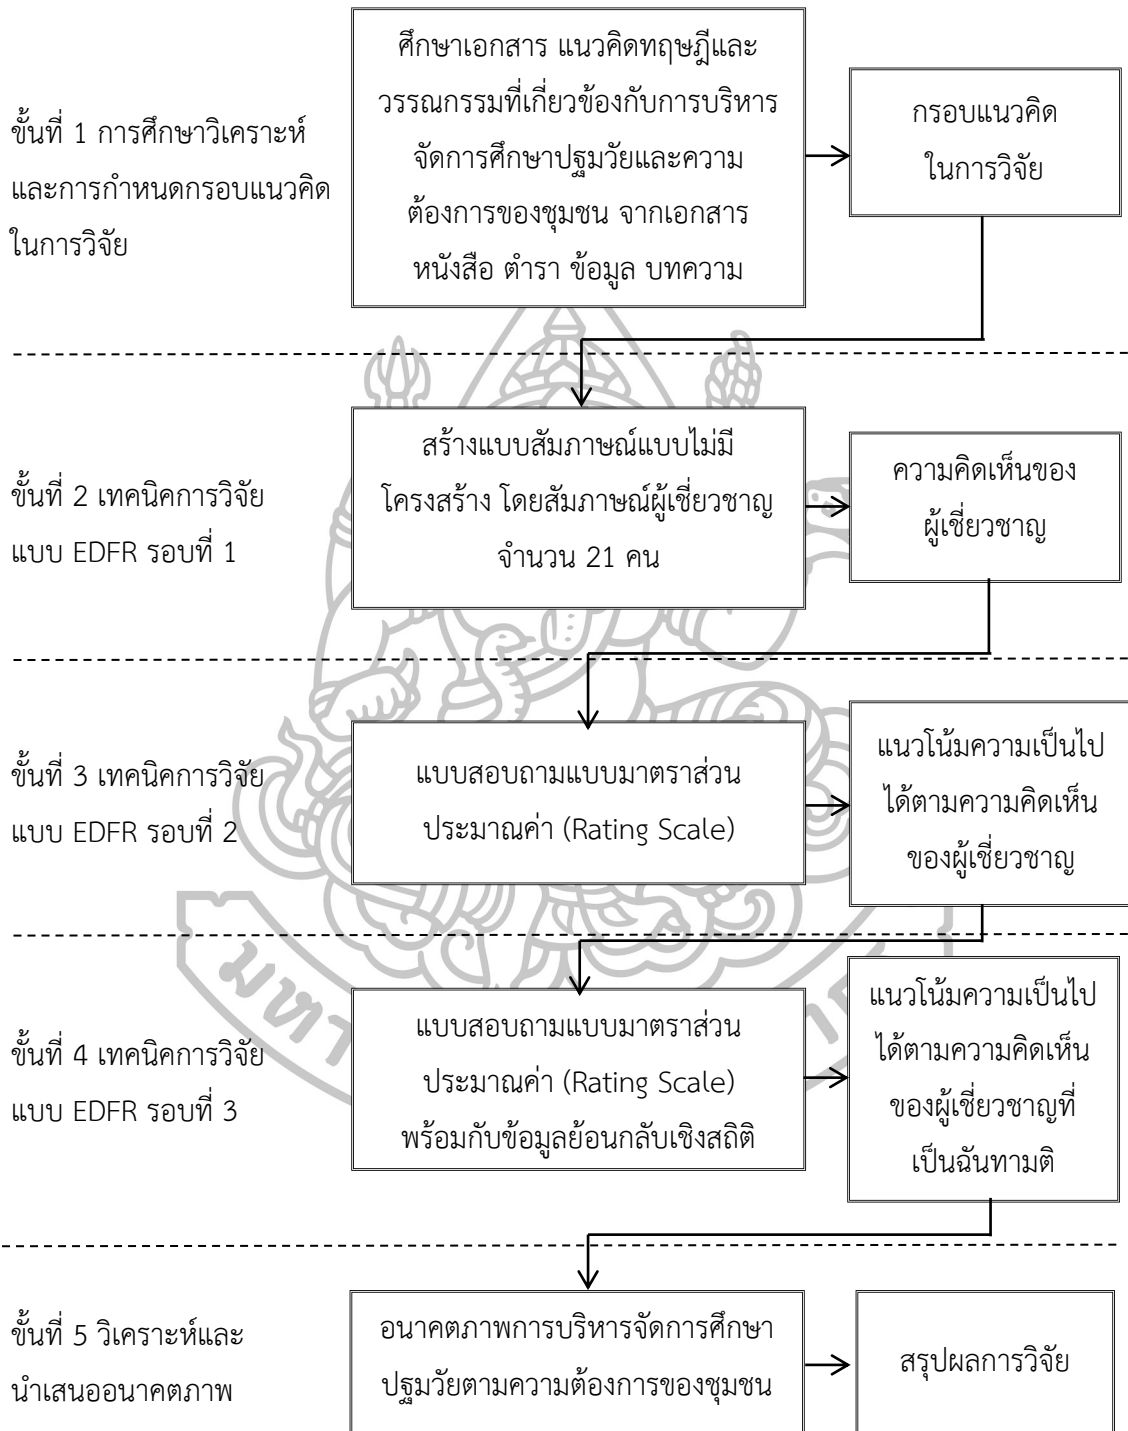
ขั้นที่ 1 การศึกษาวิเคราะห์และการกำหนดกรอบแนวคิดในการวิจัย

ศึกษาเอกสาร แนวคิดทฤษฎีและวรรณกรรมที่เกี่ยวข้องกับการบริหารจัดการศึกษาปฐมวัยและความต้องการของชุมชน จากเอกสาร หนังสือ ตำรา ข้อมูล บทความ

กรอบแนวคิดในการวิจัย

ขั้นที่ 2 เทคนิคการวิจัยแบบ EDFR รอบที่ 1

สร้างแบบสัมภาษณ์แบบไม่มีโครงสร้าง โดยสัมภาษณ์ผู้เชี่ยวชาญ จำนวน 21 คน

ความคิดเห็นของผู้เชี่ยวชาญ

ขั้นที่ 3 เทคนิคการวิจัยแบบ EDFR รอบที่ 2

แบบสอบถามแบบมาตราส่วนประมาณค่า (Rating Scale)

แนวโน้มความเป็นไปได้ตามความคิดเห็นของผู้เชี่ยวชาญ

ขั้นที่ 4 เทคนิคการวิจัยแบบ EDFR รอบที่ 3

แบบสอบถามแบบมาตราส่วนประมาณค่า (Rating Scale) พร้อมกับข้อมูลย้อนกลับเชิงสถิติ

แนวโน้มความเป็นไปได้ตามความคิดเห็นของผู้เชี่ยวชาญที่เป็นฉันทามติ

ขั้นที่ 5 วิเคราะห์และนำเสนออนาคตภาพ

อนาคตภาพการบริหารจัดการศึกษาปฐมวัยตามความต้องการของชุมชน

สรุปผลการวิจัย